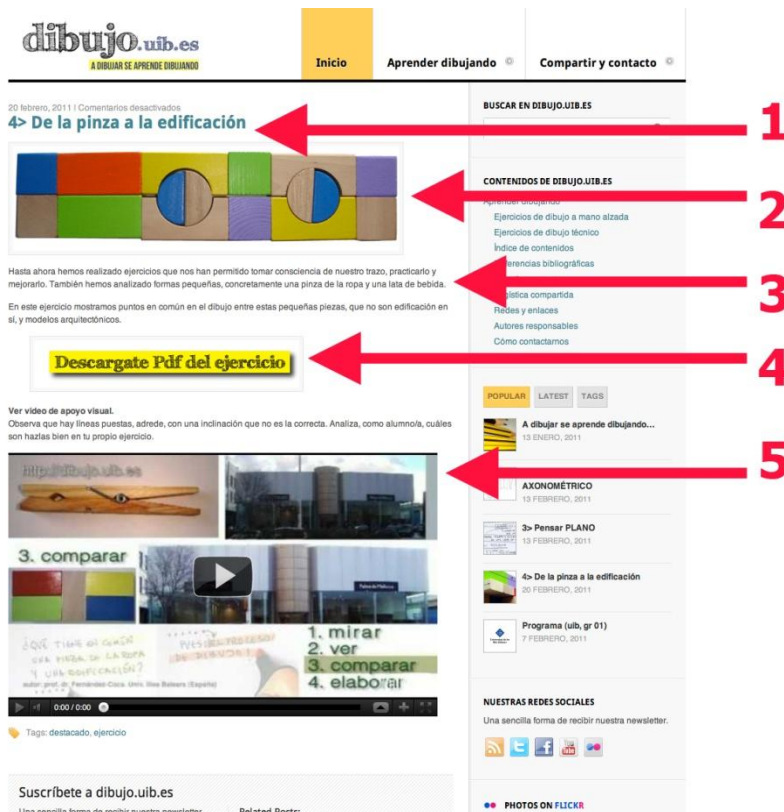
dibujo.uib.es
A DIBUJAR SE APRENDE DIBUJANDO

Inicio
Aprender dibujando
Compartir y contacto

20 febrero, 2011 | Comentarios desactivados

4> De la pinza a la edificación

1
2
3
4
5

Hasta ahora hemos realizado ejercicios que nos han permitido tomar consciencia de nuestro trazo, practicarlo y mejorarlo. También hemos analizado formas pequeñas, concretamente una pinza de la ropa y una lata de bebida.

En este ejercicio mostramos puntos en común en el dibujo entre estas pequeñas piezas, que no son edificación en sí, y modelos arquitectónicos.

Descargate Pdf del ejercicio

Ver video de apoyo visual.
Observa que hay líneas puestas, adrede, con una inclinación que no es la correcta. Analiza, como alumno/a, cuáles son hazlas bien en tu propio ejercicio.

dibuJo.uib.es
3. comparar
¿QUÉ TIENE EN COMÚN UNA PINZA DE LA ROPA Y UNA EDIFICACIÓN?
autor: prof. dr. Fernández-Coca. Univ. Illes Balears (España)
1. mirar
2. ver
3. comparar
4. elaborar
0:00 / 0:00

Tags: destacado, ejercicio

Suscríbete a dibujo.uib.es
Una sencilla forma de recibir nuestra newsletter
Related Posts:

BUSCAR EN DIBUJO.UIB.ES

CONTENIDOS DE DIBUJO.UIB.ES
Aprender dibujando
Ejercicios de dibujo a mano alzada
Ejercicios de dibujo técnico
Índice de contenidos
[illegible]ferencias bibliográficas
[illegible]
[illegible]ística compartida
Redes y enlaces
Autores responsables
Cómo contactarnos

POPULAR LATEST TAGS
A dibujar se aprende dibujando...
13 ENERO, 2011
AXONOMÉTRICO
13 FEBRERO, 2011
3> Pensar PLANO
13 FEBRERO, 2011
4> De la pinza a la edificación
20 FEBRERO, 2011
Programa (uib, gr 01)
7 FEBRERO, 2011

NUESTRAS REDES SOCIALES
Una sencilla forma de recibir nuestra newsletter.

PHOTOS ON FLICKR